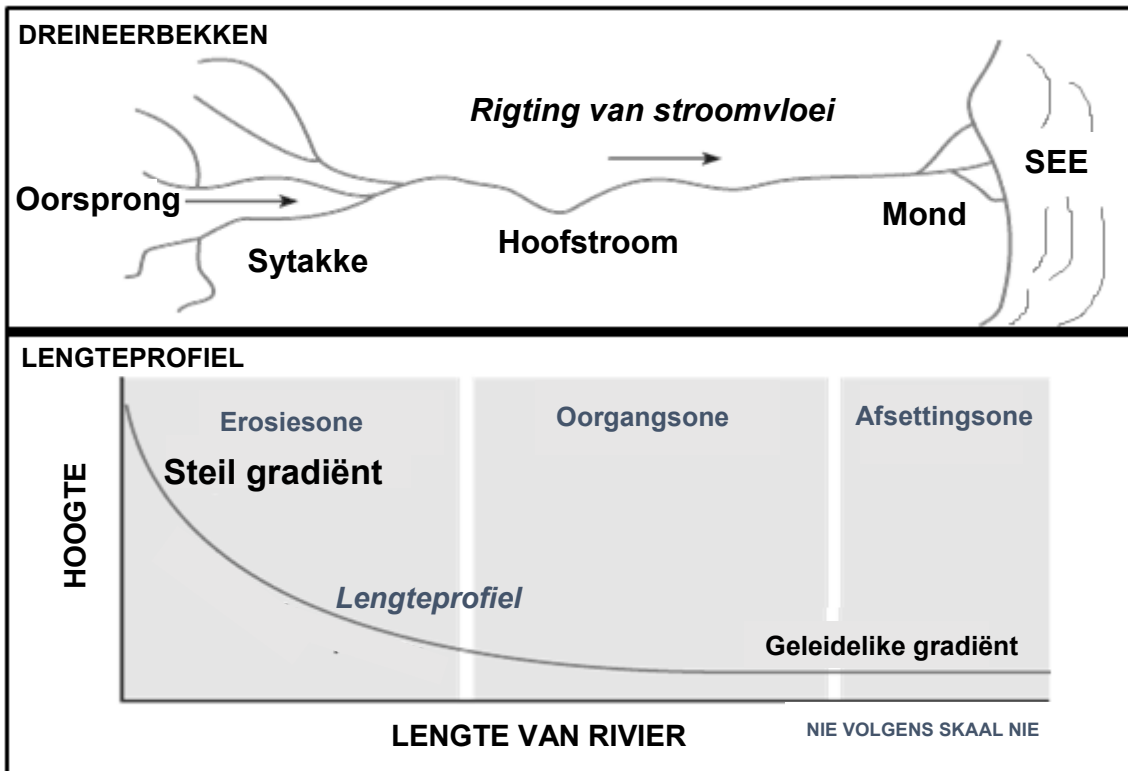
DREINEERBEKKEN

Rigting van stroomvloei

Oorsprong

Sytakke

Hoofstroom

Mond

SEE

LENGTEPROFIEL

Erosiesone

Oorgangsone

Afsettingsone

Steil gradiënt

HOOGTE

Lengteprofiel

Geleidelike gradiënt

LENGTE VAN RIVIER

NIE VOLGENS SKAAL NIE